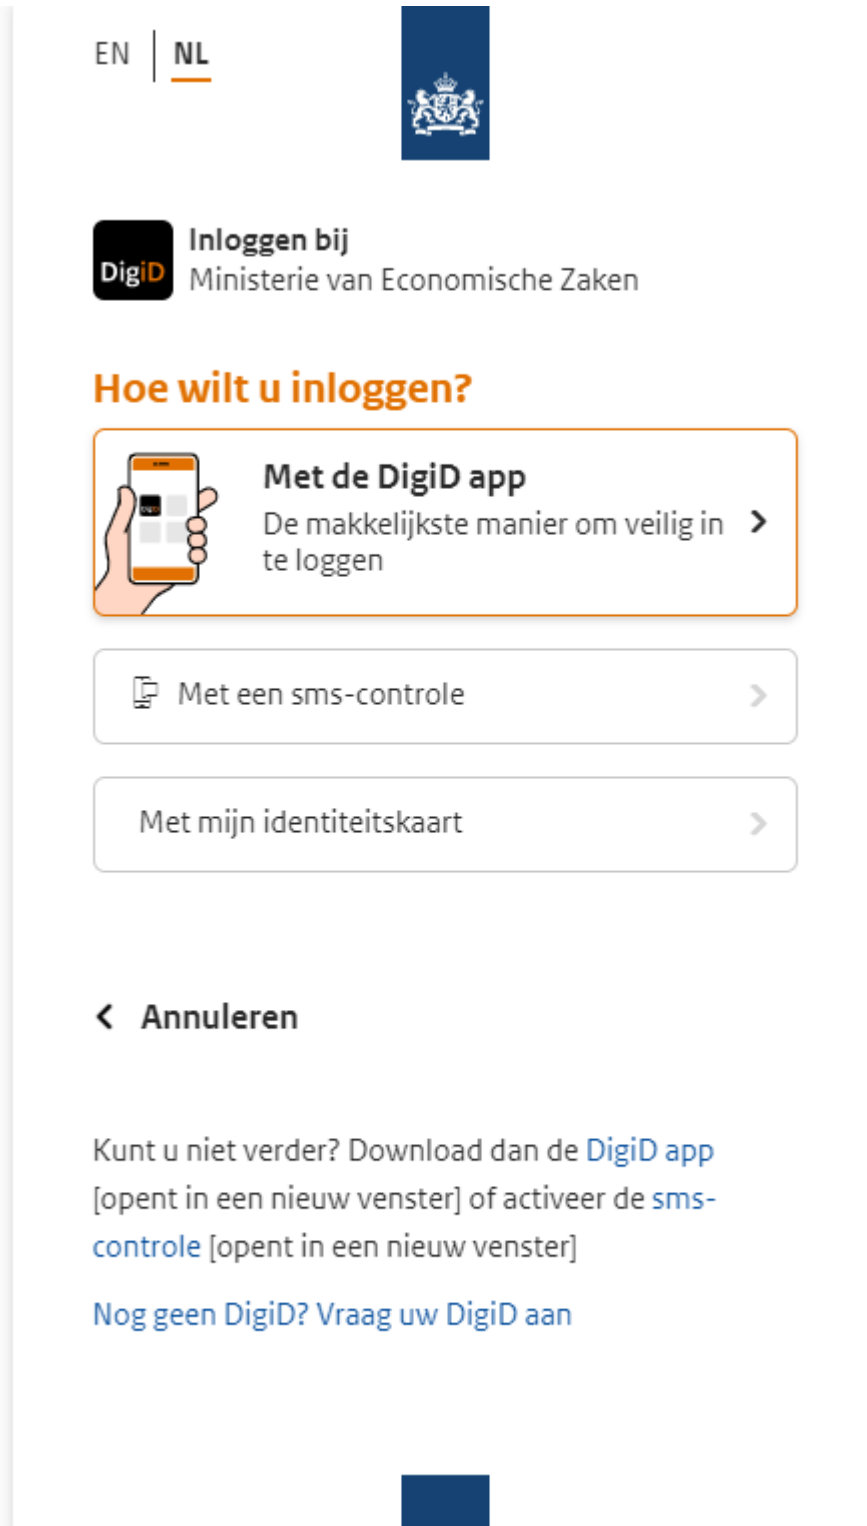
EN | NL

DigiD

Inloggen bij
Ministerie van Economische Zaken

Hoe wilt u inloggen?

Met de DigiD app
De makkelijkste manier om veilig in te loggen

Met een sms-controle

Met mijn identiteitskaart

Annuleren

Kunt u niet verder? Download dan de DigiD app [opent in een nieuw venster] of activeer de sms-controle [opent in een nieuw venster]

Nog geen DigiD? Vraag uw DigiD aan